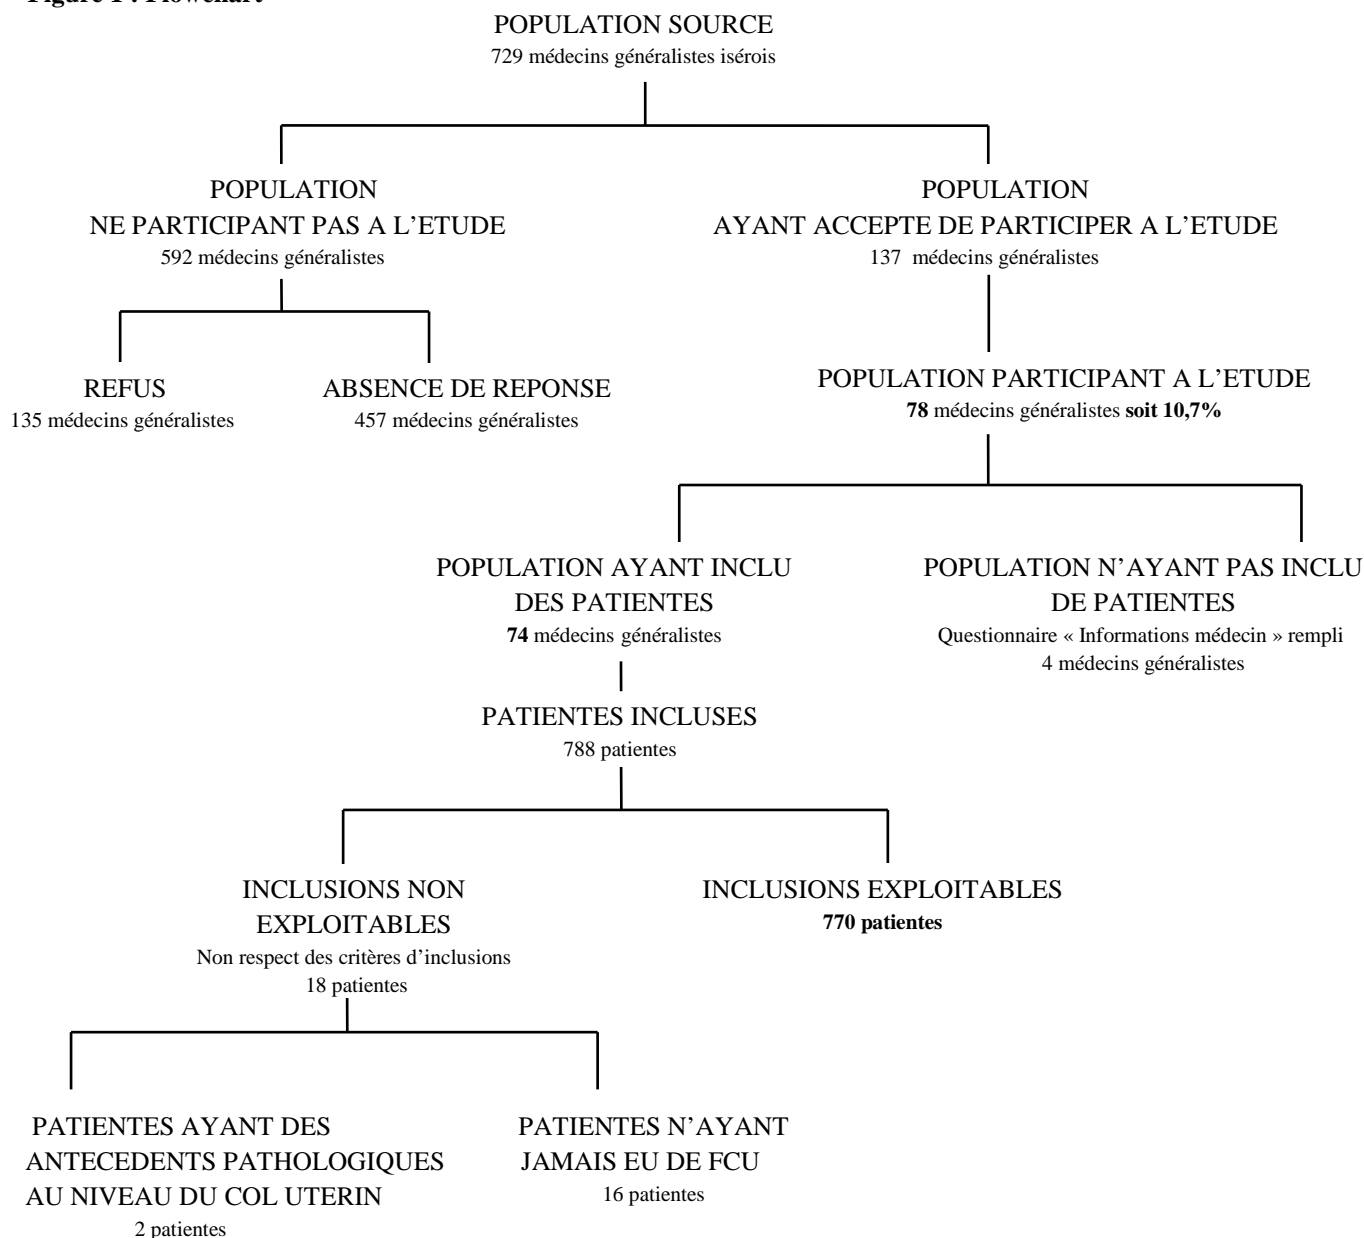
Figure 1 : Flowchart

POPULATION SOURCE
729 médecins généralistes isérois

POPULATION
NE PARTICIPANT PAS A L'ETUDE
592 médecins généralistes

REFUS
135 médecins généralistes

ABSENCE DE REPONSE
457 médecins généralistes

POPULATION
AYANT ACCEPTE DE PARTICIPER A L'ETUDE
137 médecins généralistes

POPULATION PARTICIPANT A L'ETUDE
**78** médecins généralistes **soit 10,7%**

POPULATION AYANT INCLU
DES PATIENTES
**74** médecins généralistes

POPULATION N'AYANT PAS INCLU
DE PATIENTES
Questionnaire « Informations médecin » rempli
4 médecins généralistes

PATIENTES INCLUSES
788 patientes

INCLUSIONS NON
EXPLOITABLES
Non respect des critères d'inclusions
18 patientes

INCLUSIONS EXPLOITABLES
**770 patientes**

PATIENTES AYANT DES
ANTECEDENTS PATHOLOGIQUES
AU NIVEAU DU COL UTERIN
2 patientes

PATIENTES N'AYANT
JAMAIS EU DE FCU
16 patientes